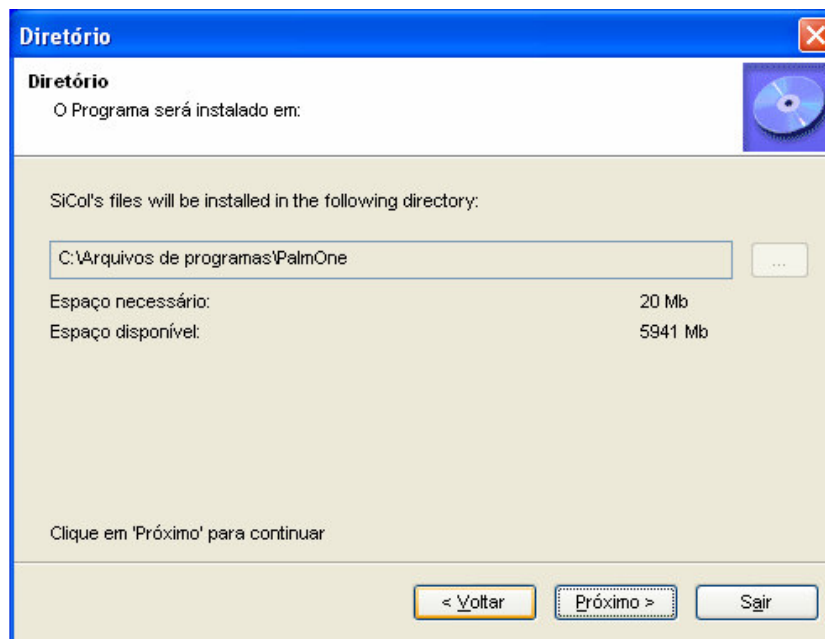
Diretório

Diretório
O Programa será instalado em:

SiCol's files will be installed in the following directory:

C:\Arquivos de programas\PalmOne

...

Espaço necessário: 20 Mb
Espaço disponível: 5941 Mb

Clique em 'Próximo' para continuar

< Voltar
Próximo >
Sair